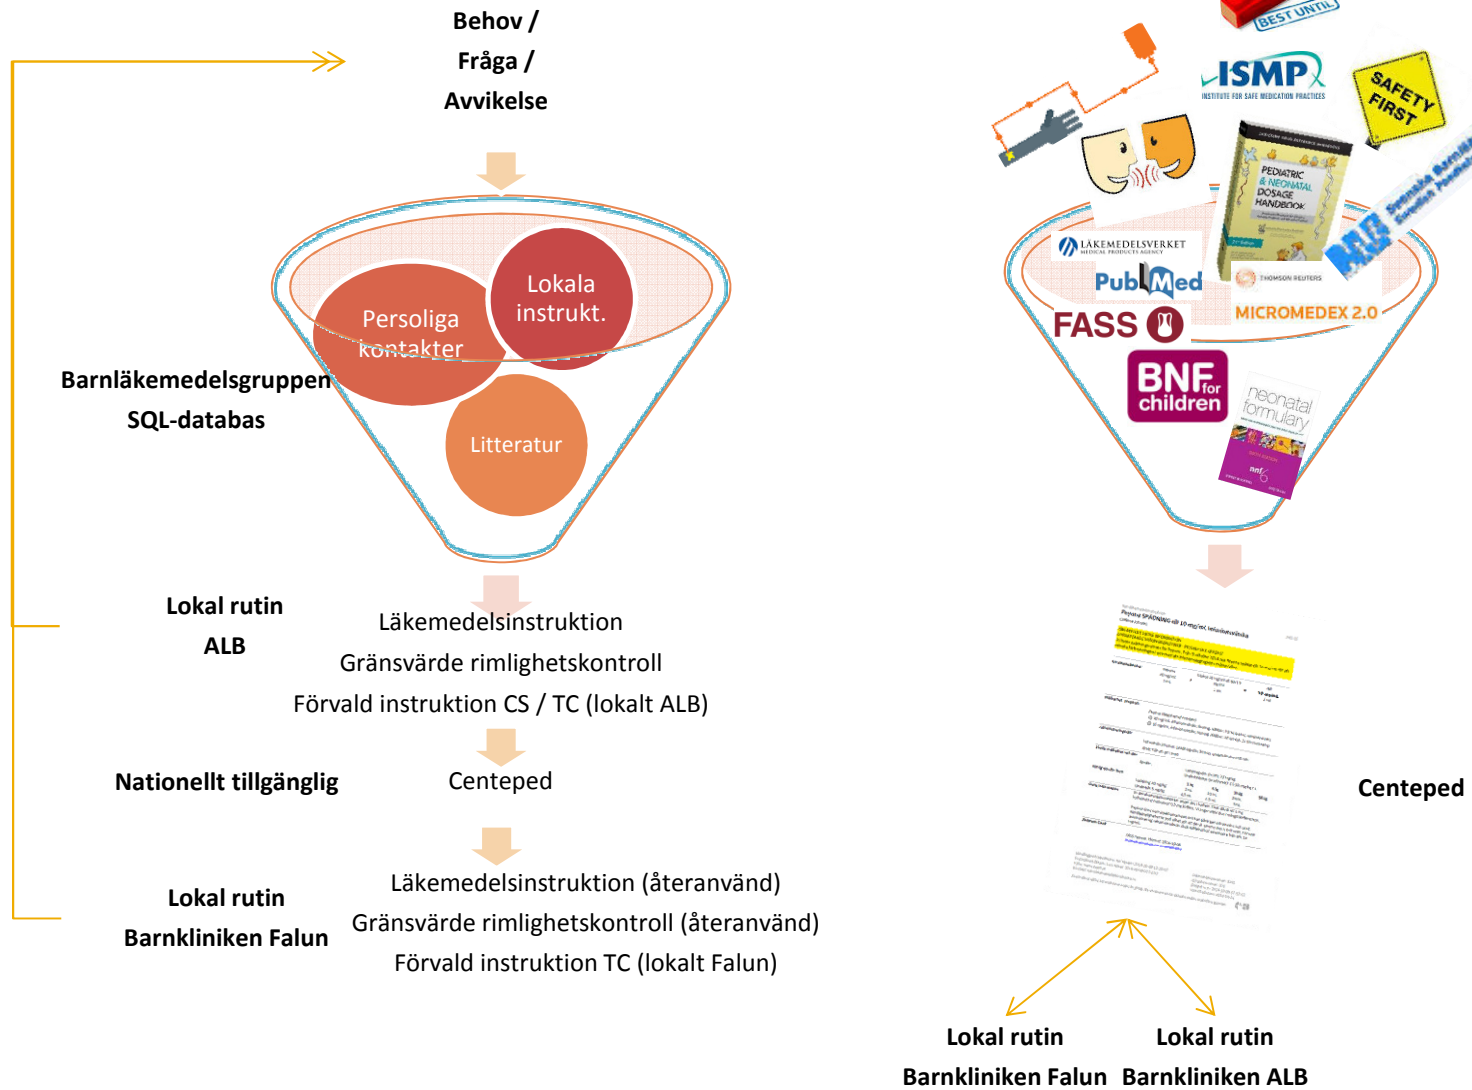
Behov /
Fråga /
Avvikelse

Lokala instrukt.
Persoliga kontakter
Litteratur

Barnläkemedelsgruppen
SQL-databas

Lokal rutin
ALB

Läkemedelsinstruktion
Gränsvärde rimlighetskontroll
Förvald instruktion CS / TC (lokalt ALB)

Nationellt tillgänglig

Centeped

Lokal rutin
Barnkliniken Falun

Läkemedelsinstruktion (återanvänd)
Gränsvärde rimlighetskontroll (återanvänd)
Förvald instruktion TC (lokalt Falun)

BEST UNTIL
ISMP
INSTITUTE FOR SAFE MEDICATION PRACTICES
SAFETY FIRST
PEDIATRIC & NEONATAL DOSAGE HANDBOOK
LÄKEMEDELSVERKET
MEDICAL PRODUCTS AGENCY
PubMed
THOMSON REUTERS
MICROMEDEX 2.0
FASS
BNF for children
neonatal formulary

Centeped

Lokal rutin
Barnkliniken Falun

Lokal rutin
Barnkliniken ALB